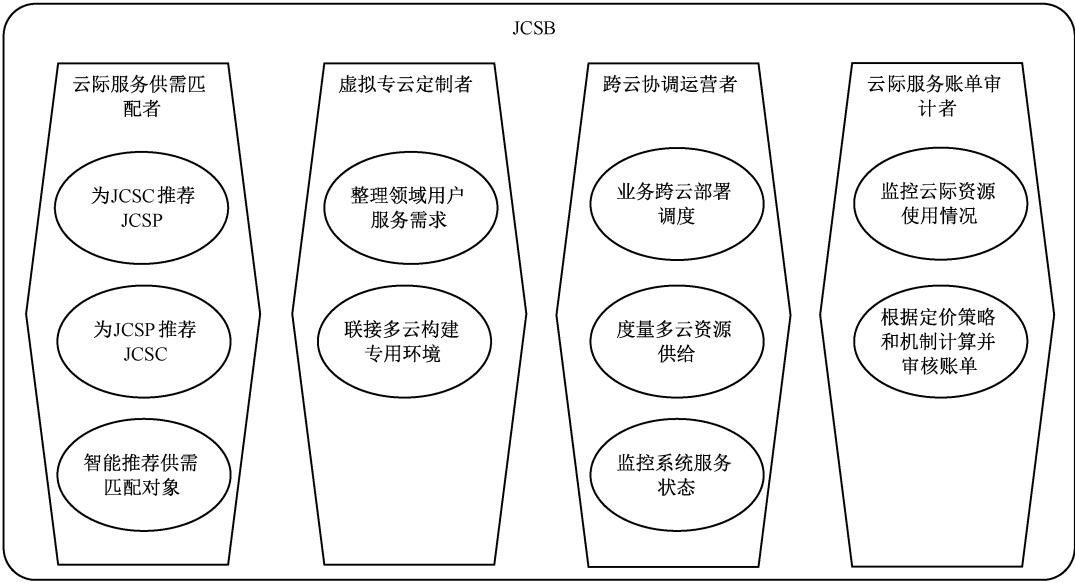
JCSB

云际服务供需匹配者

为JCSC推荐JCSP

为JCSP推荐JCSC

智能推荐供需匹配对象

虚拟专云定制者

整理领域用户服务需求

联接多云构建专用环境

跨云协调运营者

业务跨云部署调度

度量多云资源供给

监控系统服务状态

云际服务账单审计者

监控云际资源使用情况

根据定价策略和机制计算并审核账单